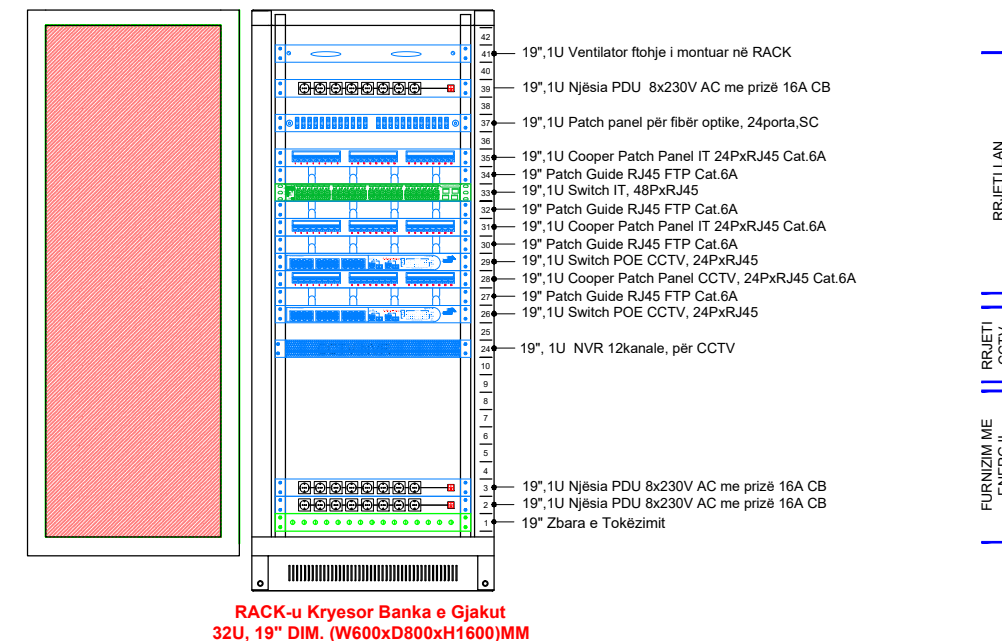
42
41 19",1U Ventilator ftohje i montuar në RACK
40
39 19",1U Njësia PDU 8x230V AC me prizë 16A CB
38
37 19",1U Patch panel për fibër optike, 24porta,SC
36
35 19",1U Cooper Patch Panel IT 24PxRJ45 Cat.6A
34 19" Patch Guide RJ45 FTP Cat.6A
33 19",1U Switch IT, 48PxRJ45
32 19" Patch Guide RJ45 FTP Cat.6A
31 19",1U Cooper Patch Panel IT 24PxRJ45 Cat.6A
30 19" Patch Guide RJ45 FTP Cat.6A
29 19",1U Switch POE CCTV, 24PxRJ45
28 19",1U Cooper Patch Panel CCTV, 24PxRJ45 Cat.6A
27 19" Patch Guide RJ45 FTP Cat.6A
26 19",1U Switch POE CCTV, 24PxRJ45
25
24 19", 1U NVR 12kanale, për CCTV
10
9
8
7
6
5
4
3 19",1U Njësia PDU 8x230V AC me prizë 16A CB
2 19",1U Njësia PDU 8x230V AC me prizë 16A CB
1 19" Zbara e Tokëzimit

RRJETI LAN
RRJETI CCTV
FURNIZIM ME ENERGJI

RACK-u Kryesor Banka e Gjakut
32U, 19" DIM. (W600xD800xH1600)MM